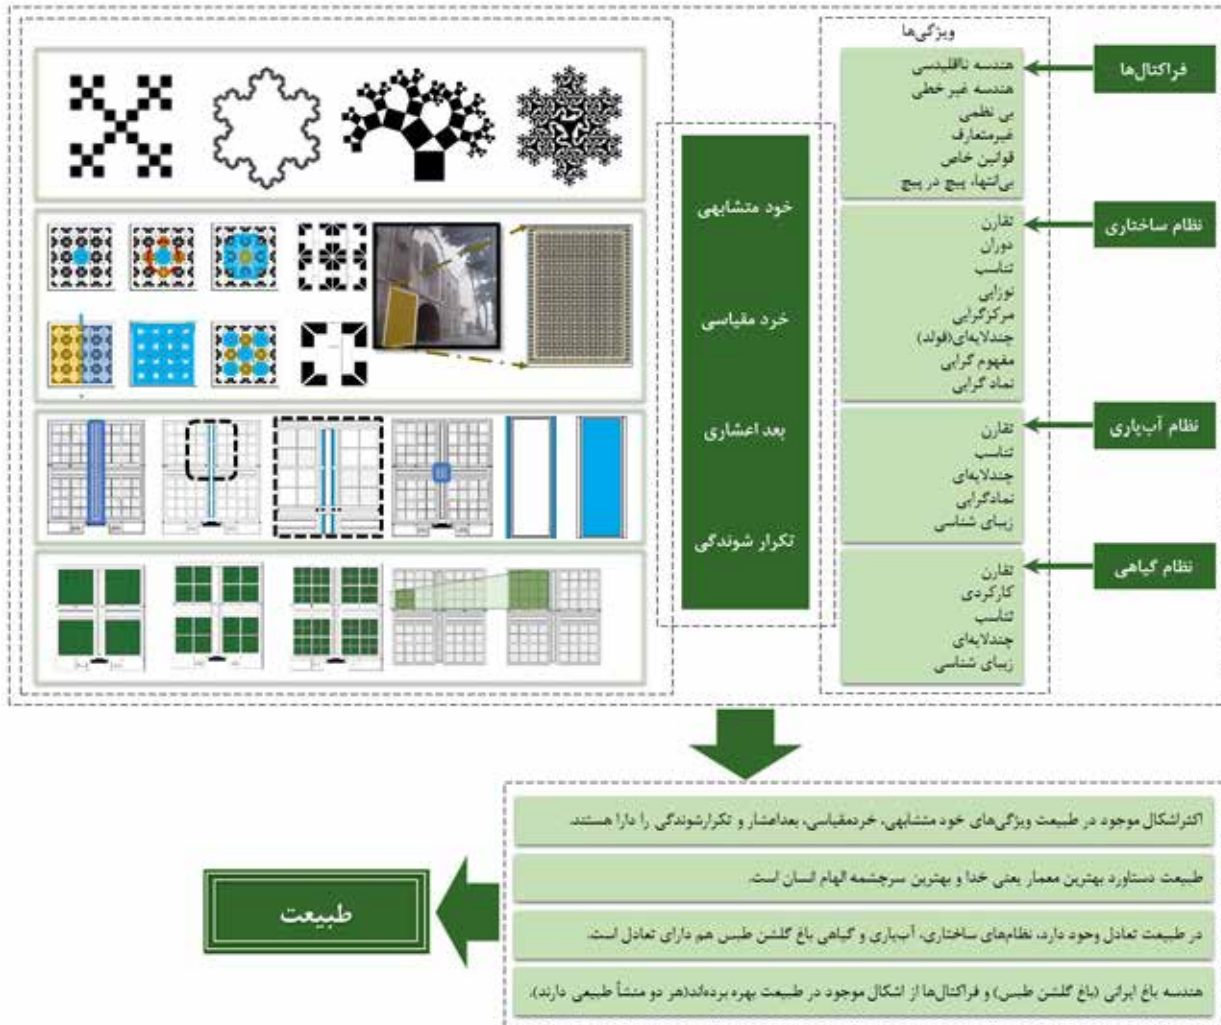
ویژگی‌ها

فراکتال‌ها

هندسه نااقلیدسی
هندسه غیرخطی
بی نظمی
غیرمتعارف
قوانین خاص
بی‌انتها، پیچ در پیچ

نظام ساختاری

تقارن
دوران
تناسب
توزایی
مرکزگرایی
چندلایه‌ای(فولد)
مفهوم گرایی
نماد گرایی

نظام آب‌یاری

تقارن
تناسب
چندلایه‌ای
نمادگرایی
زیبای شناسی

نظام گیاهی

تقارن
کارکردی
تناسب
چندلایه‌ای
زیبای شناسی

خود متشابهی

خرد مقیاسی

بعد اعشاری

تکرار شوندگی

اکثراشکال موجود در طبیعت ویژگی‌های خود متشابهی، خردمقیاسی، بعداعشار و تکرارشوندگی را دارا هستند.

طبیعت دستاورد بهترین معمار یعنی خدا و بهترین سرچشمه الهام انسان است.

در طبیعت تعادل وجود دارد، نظام‌های ساختاری، آبیاری و گیاهی باغ گلشن طبس هم دارای تعادل است.

هندسه باغ ایرانی (باغ گلشن طبس) و فراکتال‌ها از اشکال موجود در طبیعت بهره برده‌اند(هر دو منشأ طبیعی دارند).

طبیعت